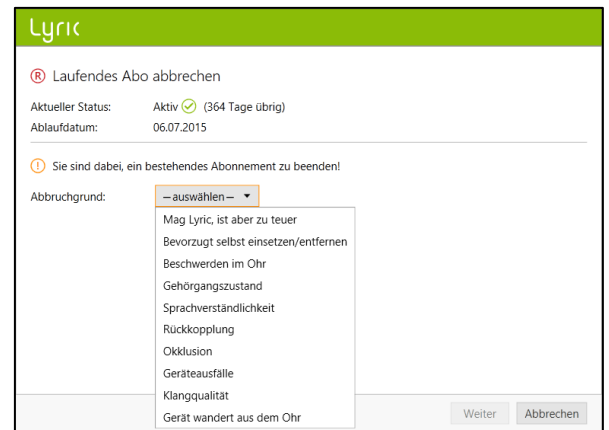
Lyric

Ⓡ Laufendes Abo abbrechen

Aktueller Status: Aktiv (364 Tage übrig)
Ablaufdatum: 06.07.2015

Sie sind dabei, ein bestehendes Abonnement zu beenden!

Abbruchgrund: – auswählen –

Mag Lyric, ist aber zu teuer
Bevorzugt selbst einsetzen/entfernen
Beschwerden im Ohr
Gehörgangszustand
Sprachverständlichkeit
Rückkopplung
Okklusion
Geräteausfälle
Klangqualität
Gerät wandert aus dem Ohr

Weiter Abbrechen